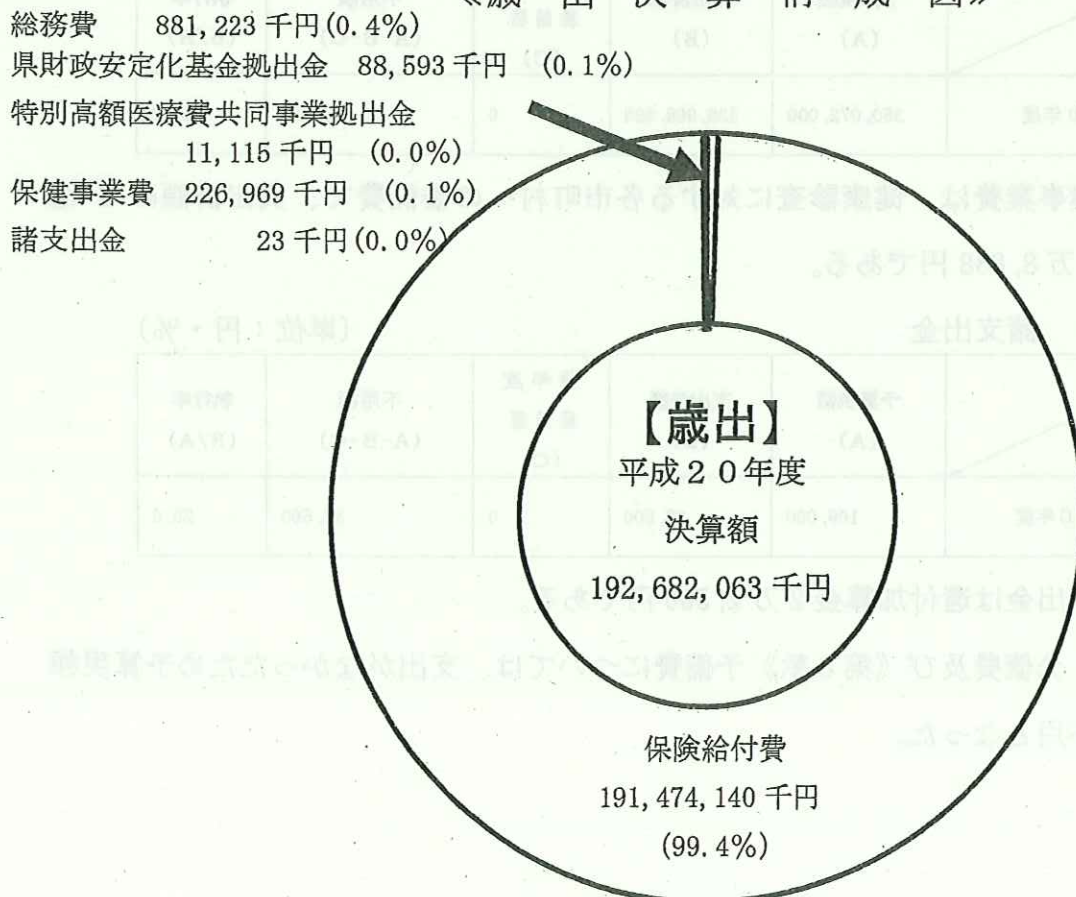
総務費　881,223 千円(0.4%)
県財政安定化基金拠出金　88,593 千円　(0.1%)
特別高額医療費共同事業拠出金
11,115 千円　(0.0%)
保健事業費　226,969 千円　(0.1%)
諸支出金　23 千円(0.0%)

【歳出】
平成２０年度
決算額
192,682,063 千円

保険給付費
191,474,140 千円
(99.4%)